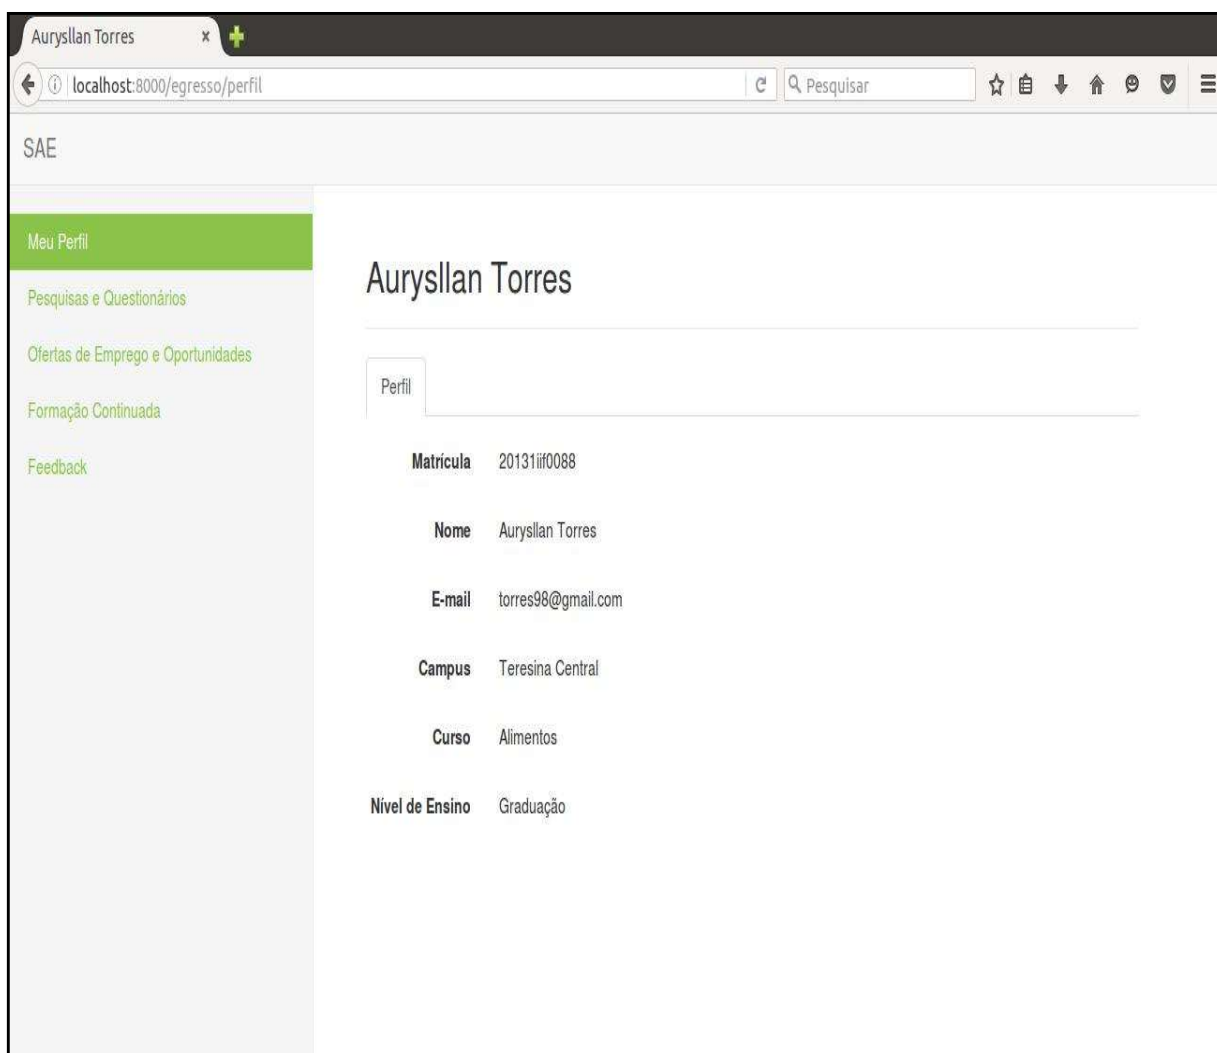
Aurysllan Torres ×

localhost:8000/egresso/perfil

Pesquisar

SAE

Meu Perfil

Pesquisas e Questionários

Ofertas de Emprego e Oportunidades

Formação Continuada

Feedback

Aurysllan Torres

Perfil

Matrícula 20131iif0088

Nome Aurysllan Torres

E-mail torres98@gmail.com

Campus Teresina Central

Curso Alimentos

Nível de Ensino Graduação